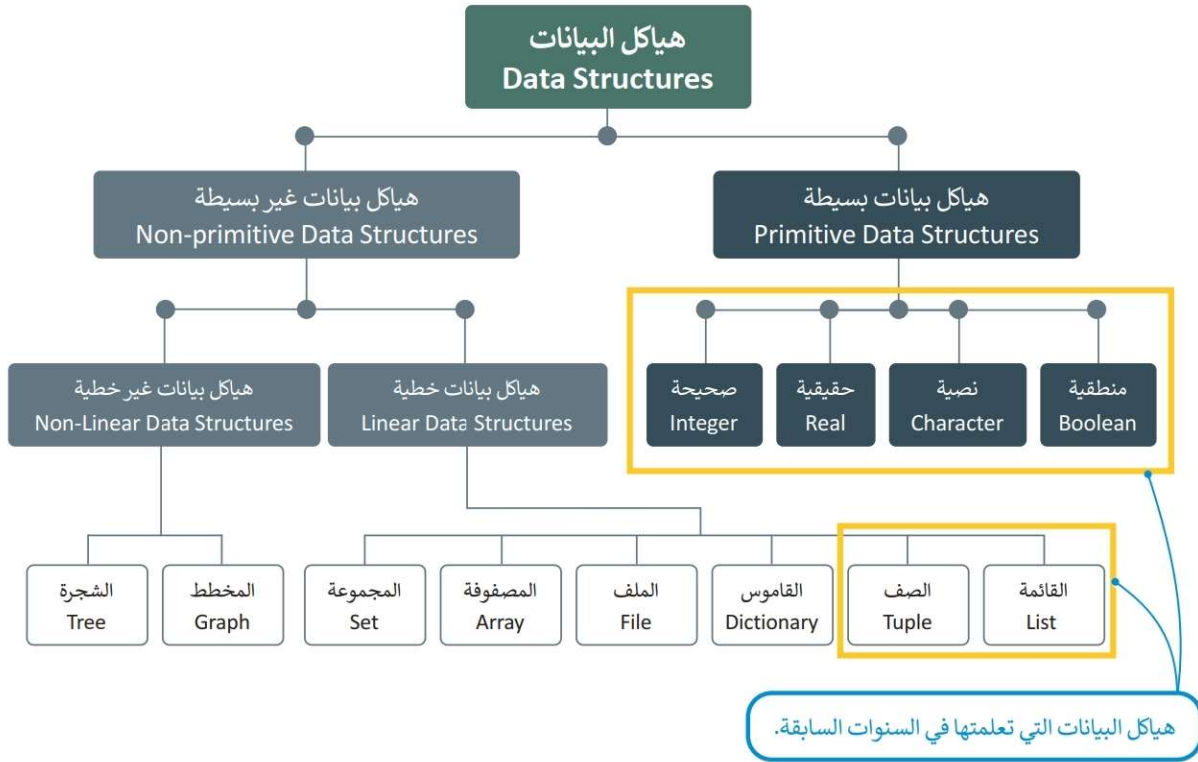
هياكل البيانات
Data Structures

هياكل بيانات غير بسيطة
Non-primitive Data Structures

هياكل بيانات بسيطة
Primitive Data Structures

هياكل بيانات غير خطية
Non-Linear Data Structures

هياكل بيانات خطية
Linear Data Structures

صحيحة
Integer

حقيقية
Real

نصية
Character

منطقية
Boolean

الشجرة
Tree

المخطط
Graph

المجموعة
Set

المصفوفة
Array

الملف
File

القاموس
Dictionary

الصف
Tuple

القائمة
List

هياكل البيانات التي تعلمتها في السنوات السابقة.